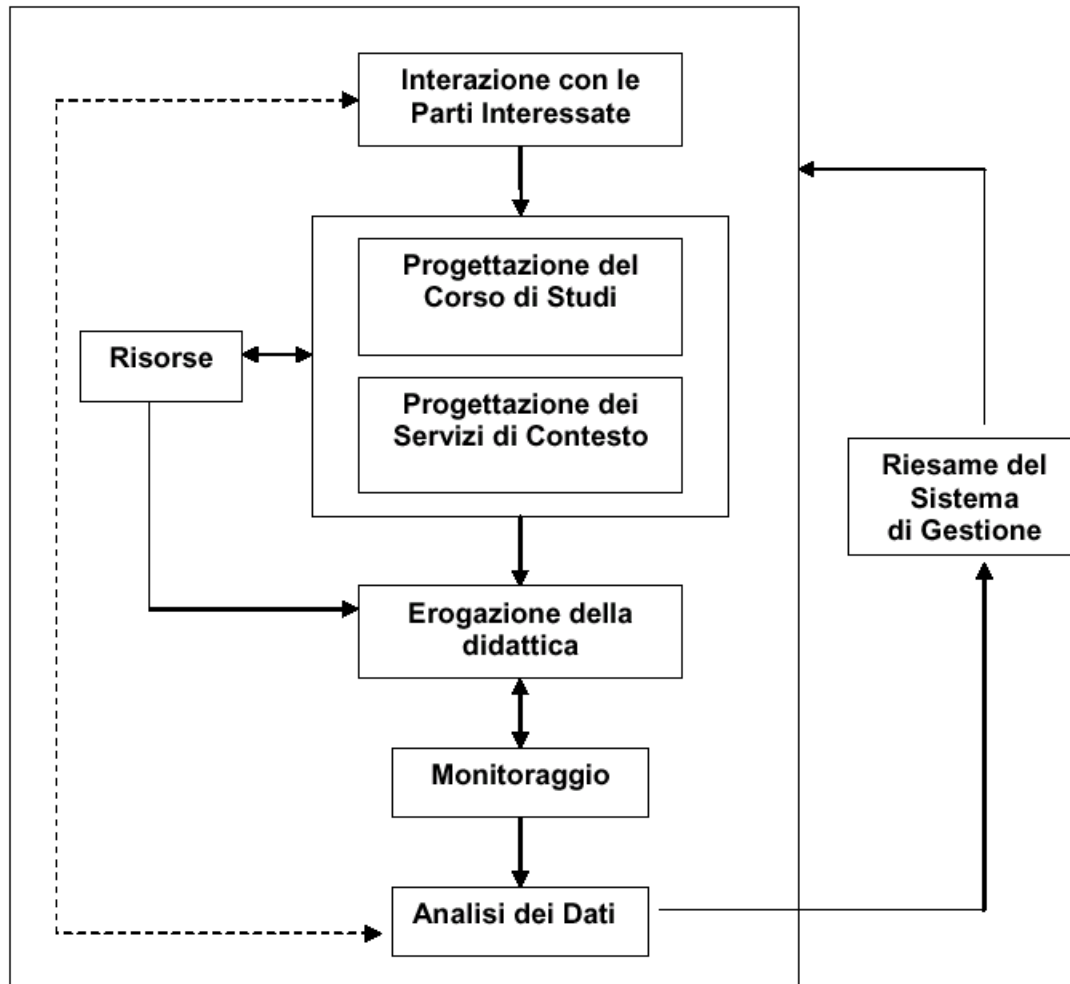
Interazione con le Parti Interessate

Progettazione del Corso di Studi

Risorse

Progettazione dei Servizi di Contesto

Riesame del Sistema di Gestione

Erogazione della didattica

Monitoraggio

Analisi dei Dati